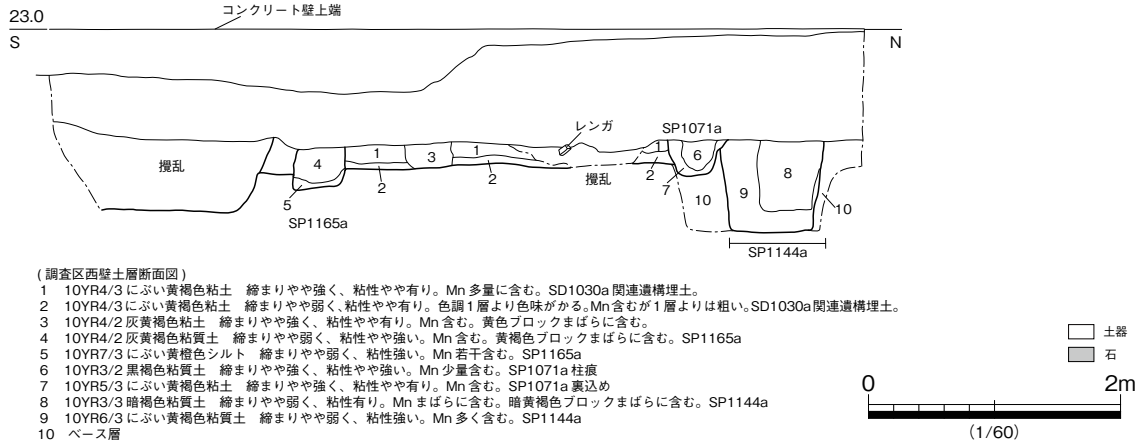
23.0

コンクリート壁上端

S

N

レンガ

SP1071a

1

6

攪乱

4

1

3

1

8

2

2

攪乱

2

7

9

10

5

10

SP1165a

SP1144a

(調査区西壁土層断面図)
1　10YR4/3 にぶい黄褐色粘土　締まりやや強く、粘性やや有り。Mn 多量に含む。SD1030a 関連遺構埋土。
2　10YR4/3 にぶい黄褐色粘土　締まりやや弱く、粘性やや有り。色調1層より色味がかる。Mn 含むが1層よりは粗い。SD1030a関連遺構埋土。
3　10YR4/2 灰黄褐色粘土　締まりやや強く、粘性やや有り。Mn 含む。黄色ブロックまばらに含む。
4　10YR4/2 灰黄褐色粘質土　締まりやや弱く、粘性やや強い。Mn 含む。黄褐色ブロックまばらに含む。SP1165a
5　10YR7/3 にぶい黄橙色シルト　締まりやや弱く、粘性強い。Mn 若干含む。SP1165a
6　10YR3/2 黒褐色粘質土　締まりやや強く、粘性やや強い。Mn 少量含む。SP1071a 柱痕
7　10YR5/3 にぶい黄褐色粘土　締まりやや強く、粘性やや有り。Mn 含む。SP1071a 裏込め
8　10YR3/3 暗褐色粘質土　締まりやや弱く、粘性有り。Mn まばらに含む。暗黄褐色ブロックまばらに含む。SP1144a
9　10YR6/3 にぶい黄褐色粘質土　締まりやや弱く、粘性強い。Mn 多く含む。SP1144a
10　ベース層

土器

石

0

2m

(1/60)